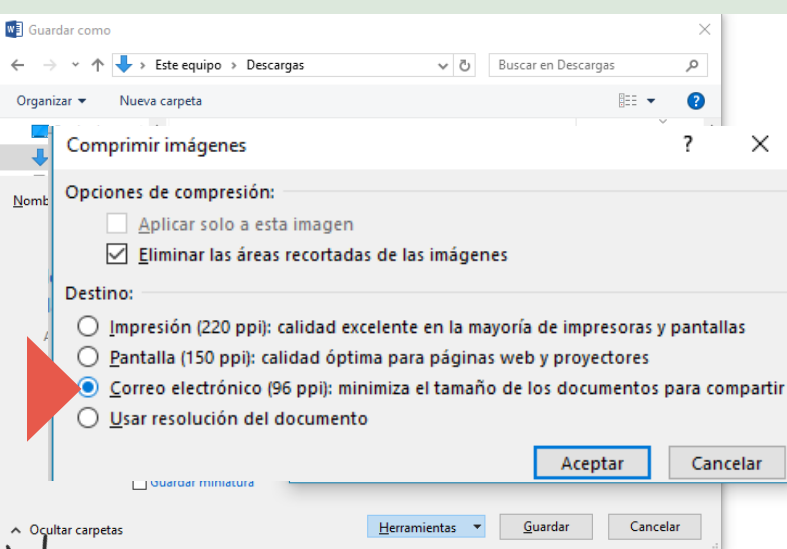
Guardar como

Este equipo > Descargas

Buscar en Descargas

Organizar ▾ Nueva carpeta

Nomb

Comprimir imágenes

?

Opciones de compresión:

Aplicar solo a esta imagen

Eliminar las áreas recortadas de las imágenes

Destino:

Impresión (220 ppi): calidad excelente en la mayoría de impresoras y pantallas

Pantalla (150 ppi): calidad óptima para páginas web y proyectores

Correo electrónico (96 ppi): minimiza el tamaño de los documentos para compartir

Usar resolución del documento

Aceptar Cancelar

Guardar miniatura

Ocultar carpetas

Herramientas ▾ Guardar Cancelar